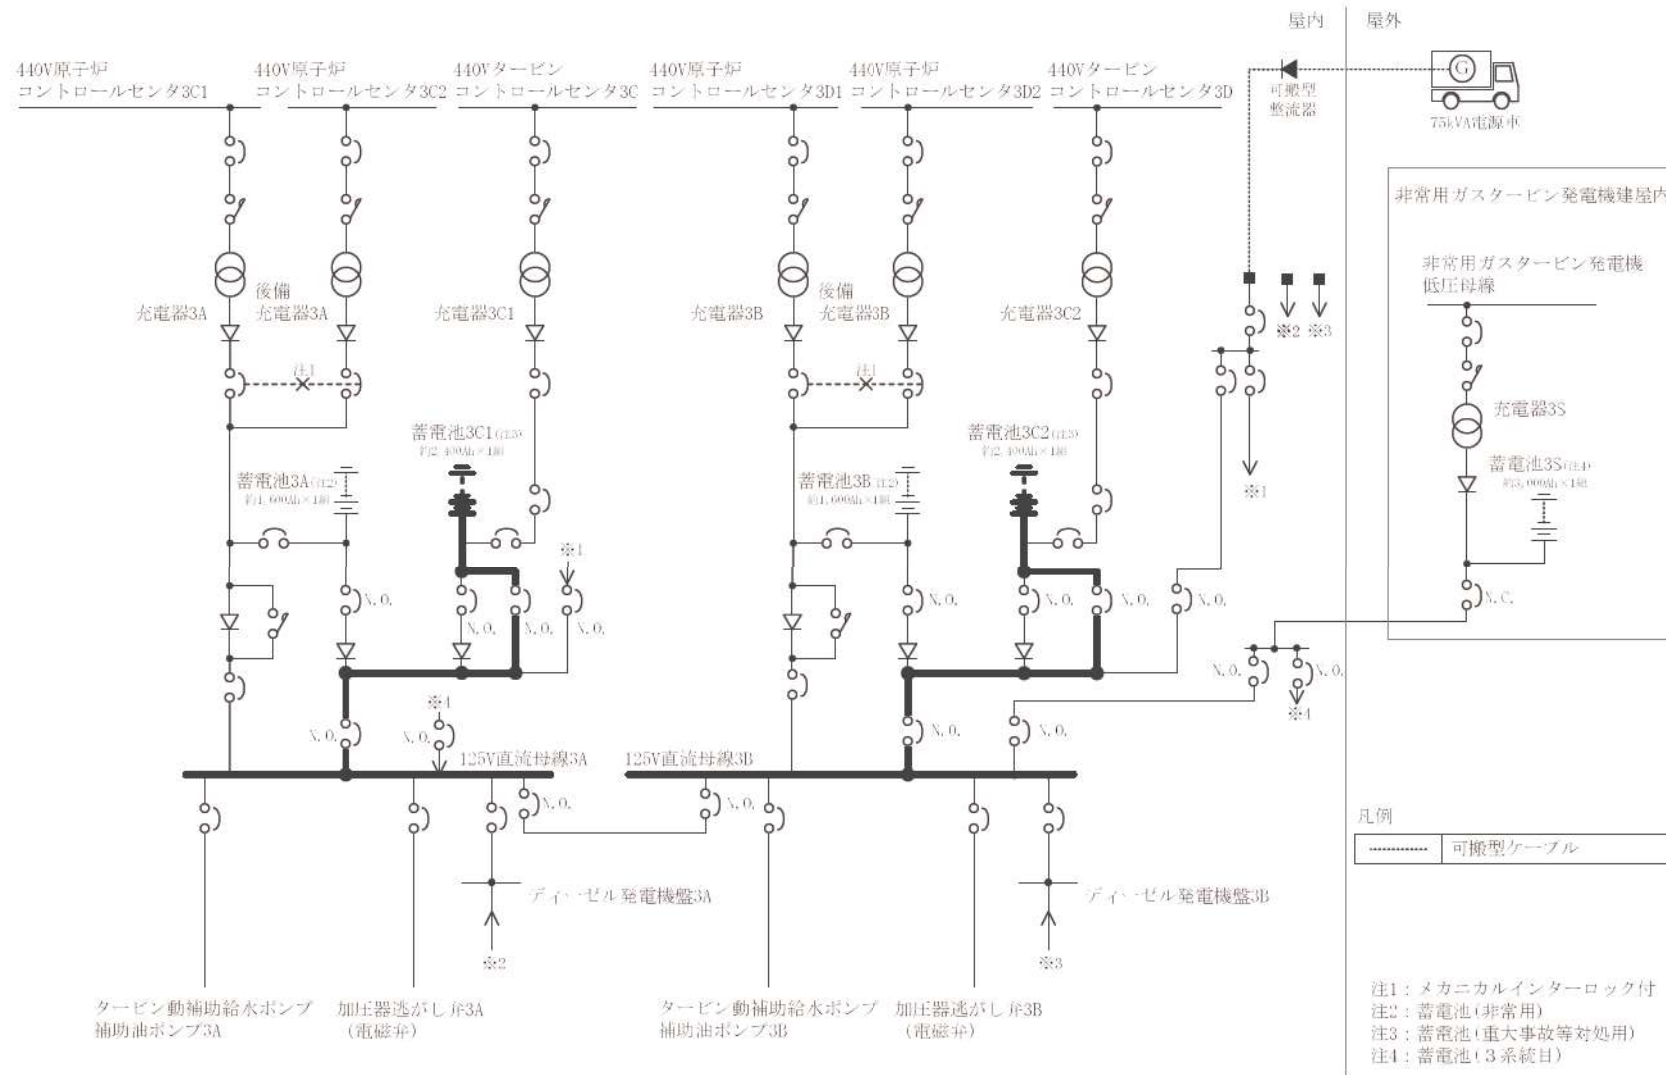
屋内
屋外

440V原子炉
コントロールセンタ3C1

440V原子炉
コントロールセンタ3C2

440Vタービン
コントロールセンタ3C

440V原子炉
コントロールセンタ3D1

440V原子炉
コントロールセンタ3D2

440Vタービン
コントロールセンタ3D

可搬型
整流器

75kVA電源車

非常用ガスタービン発電機建屋内

非常用ガスタービン発電機
低圧母線

充電器3A
後備
充電器3A
充電器3C1
充電器3B
後備
充電器3B
充電器3C2

※2 ※3

注1
注1

蓄電池3C1(注3)
約2,400Ah×1組

蓄電池3C2(注3)
約2,400Ah×1組

蓄電池3A(注2)
約1,600Ah×1組

蓄電池3B(注2)
約1,600Ah×1組

※1

充電器3S

蓄電池3S(注4)
約3,000Ah×1組

※1

N.O.
N.O.
N.O.
N.O.
N.O.
N.O.
N.O.
N.O.
N.O.
N.C.
N.O.
N.O.

※1
N.O.
N.O.
※4
N.O.
N.O.

125V直流母線3A
125V直流母線3B

N.O.
N.O.

ディーゼル発電機盤3A
ディーゼル発電機盤3B

※2
※3

凡例
可搬型ケーブル

タービン動補助給水ポンプ
補助油ポンプ3A

加圧器逃がし弁3A
(電磁弁)

タービン動補助給水ポンプ
補助油ポンプ3B

加圧器逃がし弁3B
(電磁弁)

注1：メカニカルインターロック付
注2：蓄電池(非常用)
注3：蓄電池(重大事故等対処用)
注4：蓄電池(3系統目)